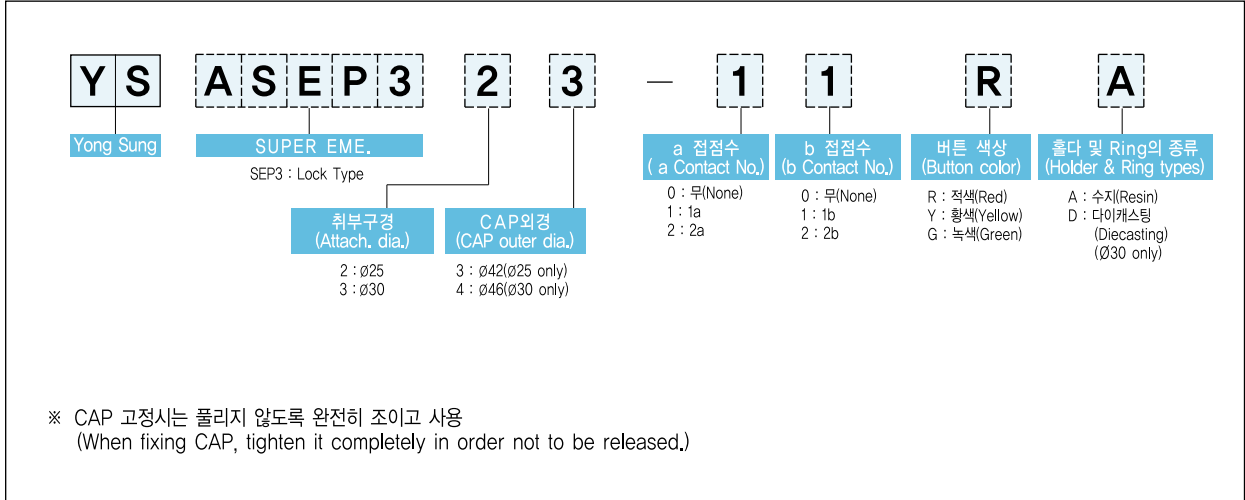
YS ASEP3 2 3 — 1 1 R A

Yong Sung

SUPER EME.
SEP3 : Lock Type

취부구경
(Attach. dia.)
2 : ø25
3 : ø30

CAP외경
(CAP outer dia.)
3 : ø42(ø25 only)
4 : ø46(ø30 only)

a 접점수
( a Contact No.)
0 : 무(None)
1 : 1a
2 : 2a

b 접점수
(b Contact No.)
0 : 무(None)
1 : 1b
2 : 2b

버튼 색상
(Button color)
R : 적색(Red)
Y : 황색(Yellow)
G : 녹색(Green)

홀다 및 Ring의 종류
(Holder & Ring types)
A : 수지(Resin)
D : 다이캐스팅
(Diecasting)
(Ø30 only)

※ CAP 고정시는 풀리지 않도록 완전히 조이고 사용
(When fixing CAP, tighten it completely in order not to be released.)